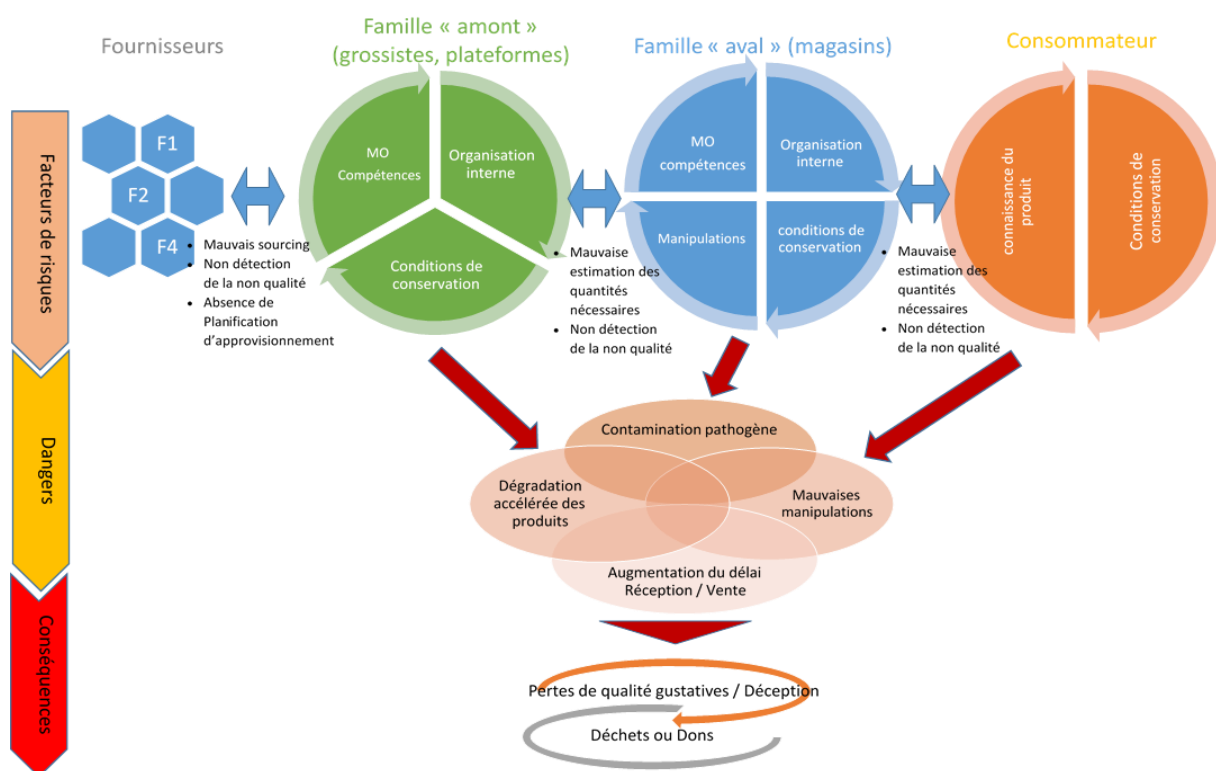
Fournisseurs

Famille « amont » (grossistes, plateformes)

Famille « aval » (magasins)

Consommateur

Facteurs de risques

F1

F2

F4

MO Compétences

Organisation interne

Conditions de conservation

MO compétences

Organisation interne

Manipulations

conditions de conservation

connaissance du produit

Conditions de conservation

- Mauvais sourcing
- Non détection de la non qualité
- Absence de Planification d'approvisionnement

- Mauvaise estimation des quantités nécessaires
- Non détection de la non qualité

- Mauvaise estimation des quantités nécessaires
- Non détection de la non qualité

Dangers

Contamination pathogène

Dégradation accélérée des produits

Mauvaises manipulations

Augmentation du délai Réception / Vente

Conséquences

Pertes de qualité gustatives / Déception

Déchets ou Dons